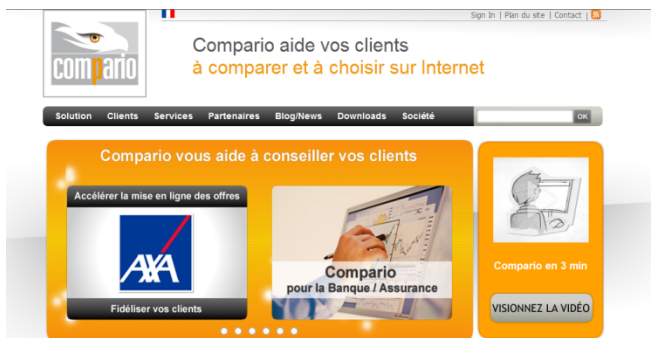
Sign In | Plan du site | Contact |

compario

Compario aide vos clients
à comparer et à choisir sur Internet

Solution Clients Services Partenaires Blog/News Downloads Société OK

Compario vous aide à conseiller vos clients

Accélérer la mise en ligne des offres

AXA

Fidéliser vos clients

Compario
pour la Banque / Assurance

Compario en 3 min

VISIONNEZ LA VIDÉO